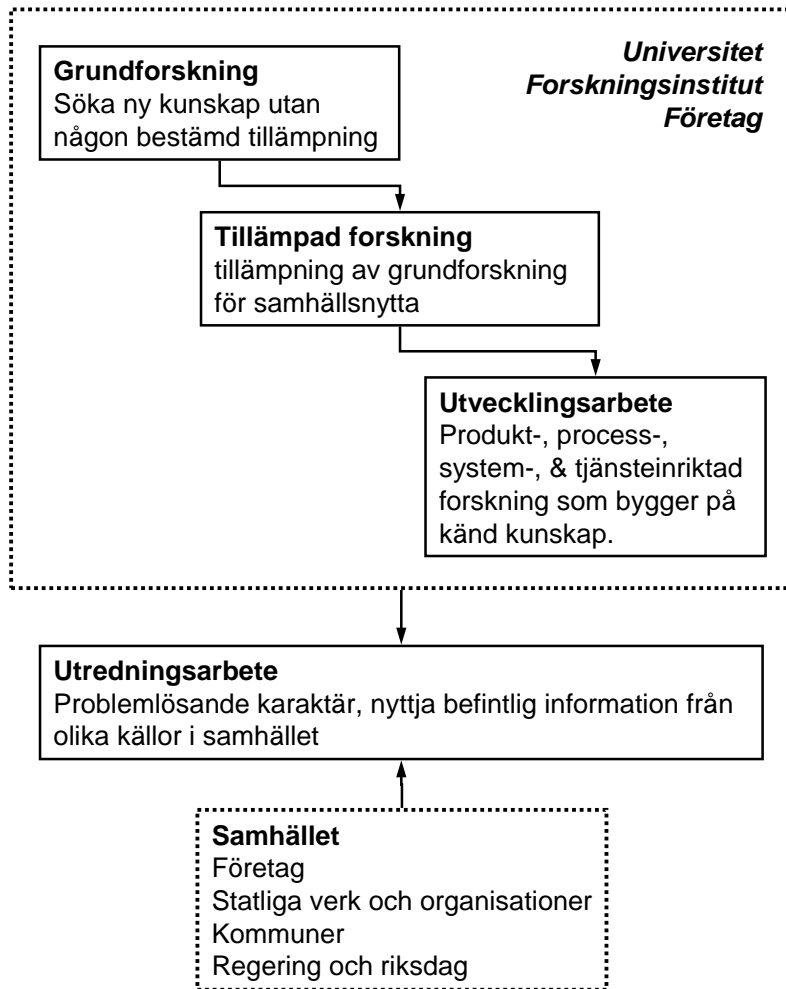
Universitet
Forskningsinstitut
Företag

Grundforskning
Söka ny kunskap utan någon bestämd tillämpning

Tillämpad forskning
tillämpning av grundforskning för samhällsnytta

Utvecklingsarbete
Produkt-, process-, system-, & tjänsteinriktad forskning som bygger på känd kunskap.

Utredningsarbete
Problemlösande karaktär, nyttja befintlig information från olika källor i samhället

Samhället
Företag
Statliga verk och organisationer
Kommuner
Regering och riksdag